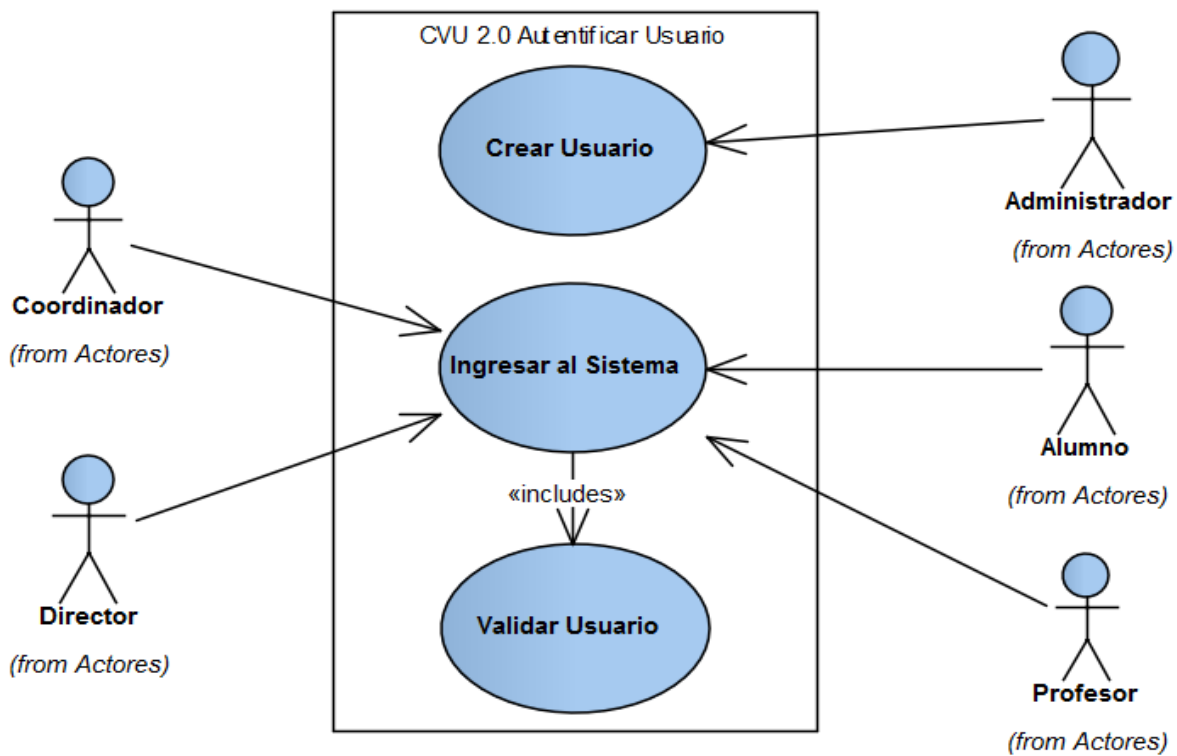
CVU 2.0 Autentificar Usuario

Crear Usuario

Administrador
(from Actores)

Coordinador
(from Actores)

Ingresar al Sistema

Alumno
(from Actores)

«includes»

Director
(from Actores)

Validar Usuario

Profesor
(from Actores)